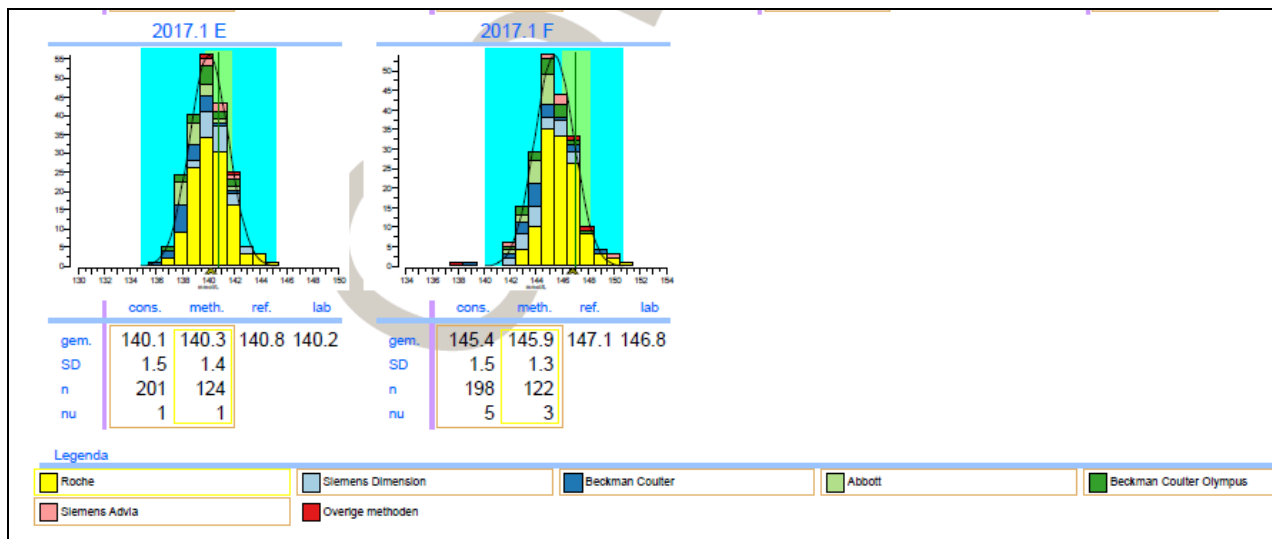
2017.1 E

55 50 45 40 35 30 25 20 15 10 5 0

130 132 134 136 138 140 142 144 146 148 150
mmol/L

| | cons. | meth. | ref. | lab |
|---|---|---|---|---|
| gem. | 140.1 | 140.3 | 140.8 | 140.2 |
| SD | 1.5 | 1.4 | | |
| n | 201 | 124 | | |
| nu | 1 | 1 | | |

2017.1 F

55 50 45 40 35 30 25 20 15 10 5 0

134 136 138 140 142 144 146 148 150 152 154
mmol/L

| | cons. | meth. | ref. | lab |
|---|---|---|---|---|
| gem. | 145.4 | 145.9 | 147.1 | 146.8 |
| SD | 1.5 | 1.3 | | |
| n | 198 | 122 | | |
| nu | 5 | 3 | | |

Legenda

Roche
Siemens Dimension
Beckman Coulter
Abbott
Beckman Coulter Olympus
Siemens Advia
Overige methoden